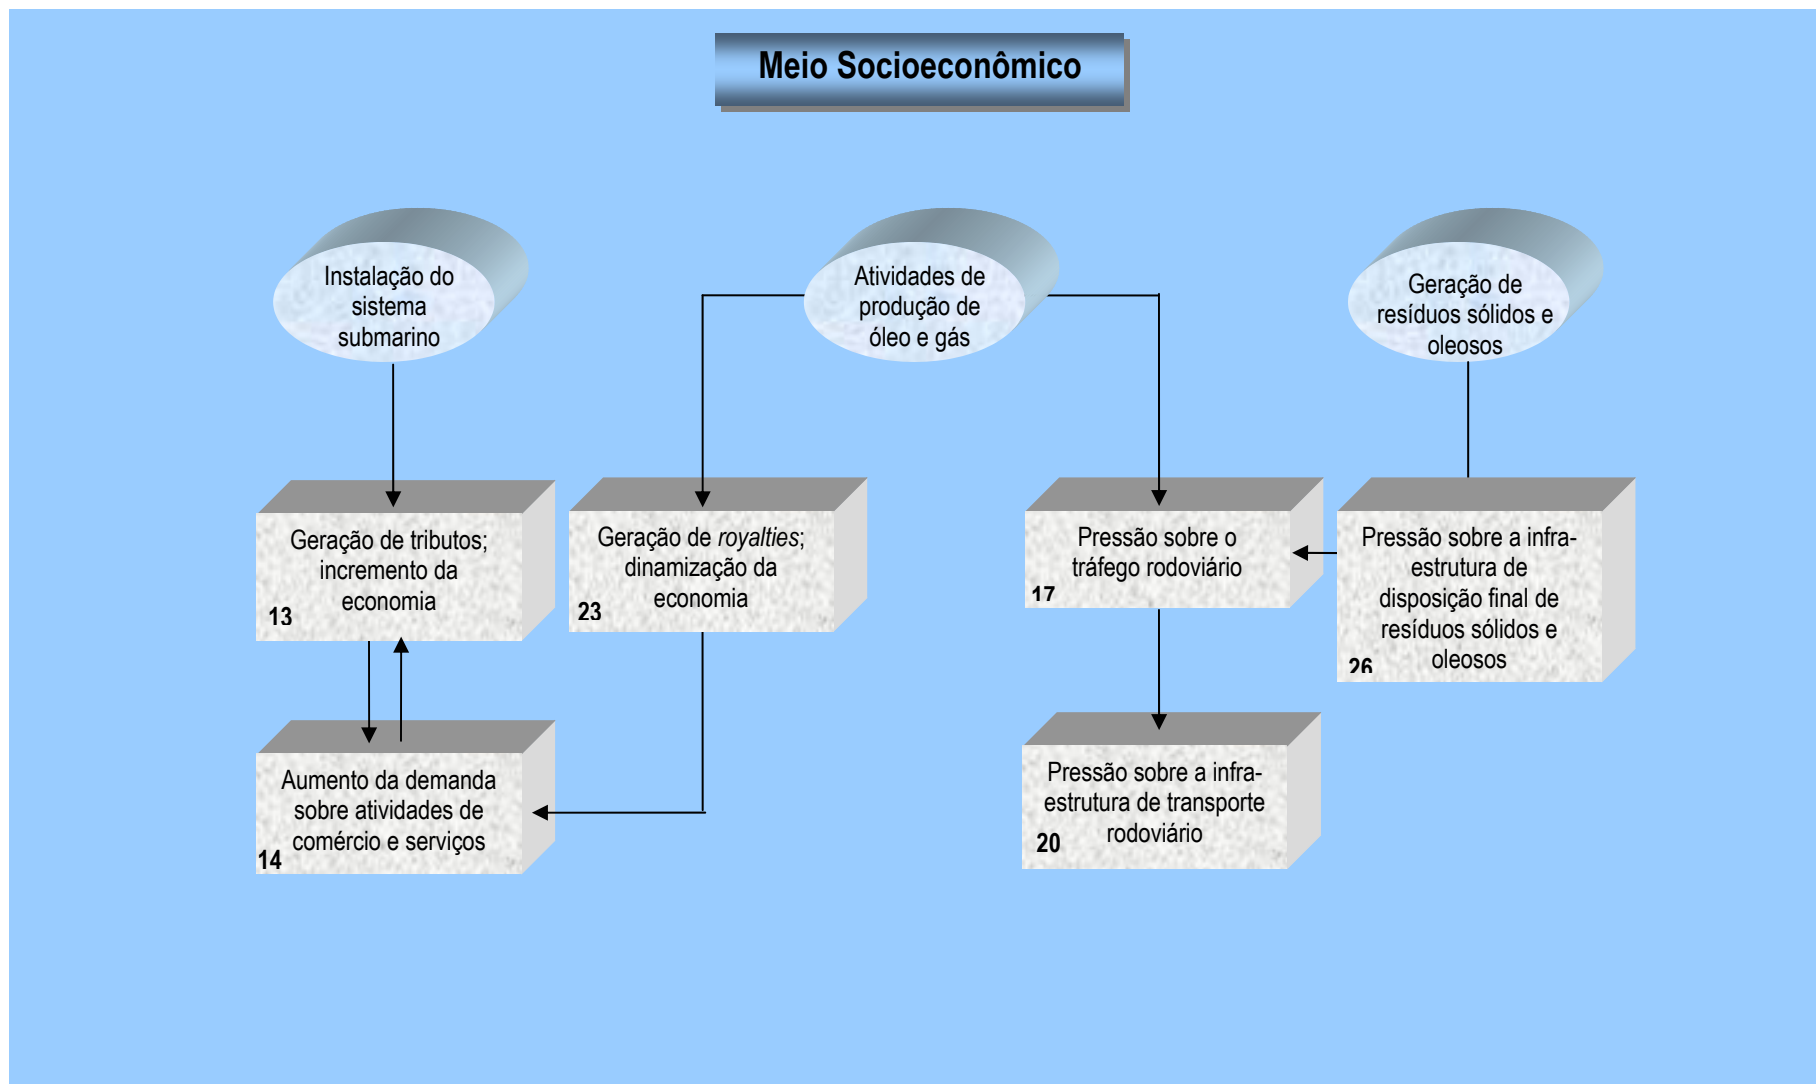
Meio Socioeconômico

Instalação do sistema submarino

Atividades de produção de óleo e gás

Geração de resíduos sólidos e oleosos

Geração de tributos; incremento da economia
13

Geração de *royalties*; dinamização da economia
23

Pressão sobre o tráfego rodoviário
17

Pressão sobre a infra-estrutura de disposição final de resíduos sólidos e oleosos
26

Aumento da demanda sobre atividades de comércio e serviços
14

Pressão sobre a infra-estrutura de transporte rodoviário
20